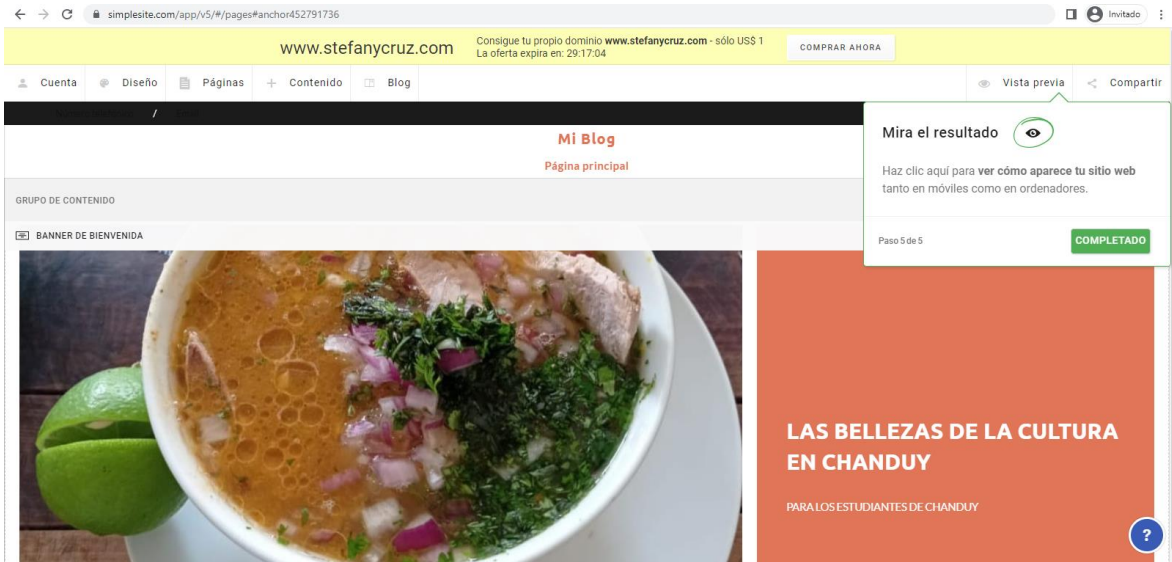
simplesite.com/app/v5/#/pages#anchor452791736

Invitado

www.stefanycruz.com

Consigue tu propio dominio **www.stefanycruz.com** - sólo US$ 1
La oferta expira en: 29:17:04

COMPRAR AHORA

Cuenta   Diseño   Páginas   + Contenido   Blog

Vista previa   Compartir

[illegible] / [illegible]

Mi Blog

Página principal

GRUPO DE CONTENIDO

BANNER DE BIENVENIDA

Mira el resultado

Haz clic aquí para **ver cómo aparece tu sitio web** tanto en móviles como en ordenadores.

Paso 5 de 5

COMPLETADO

LAS BELLEZAS DE LA CULTURA EN CHANDUY

PARA LOS ESTUDIANTES DE CHANDUY

?